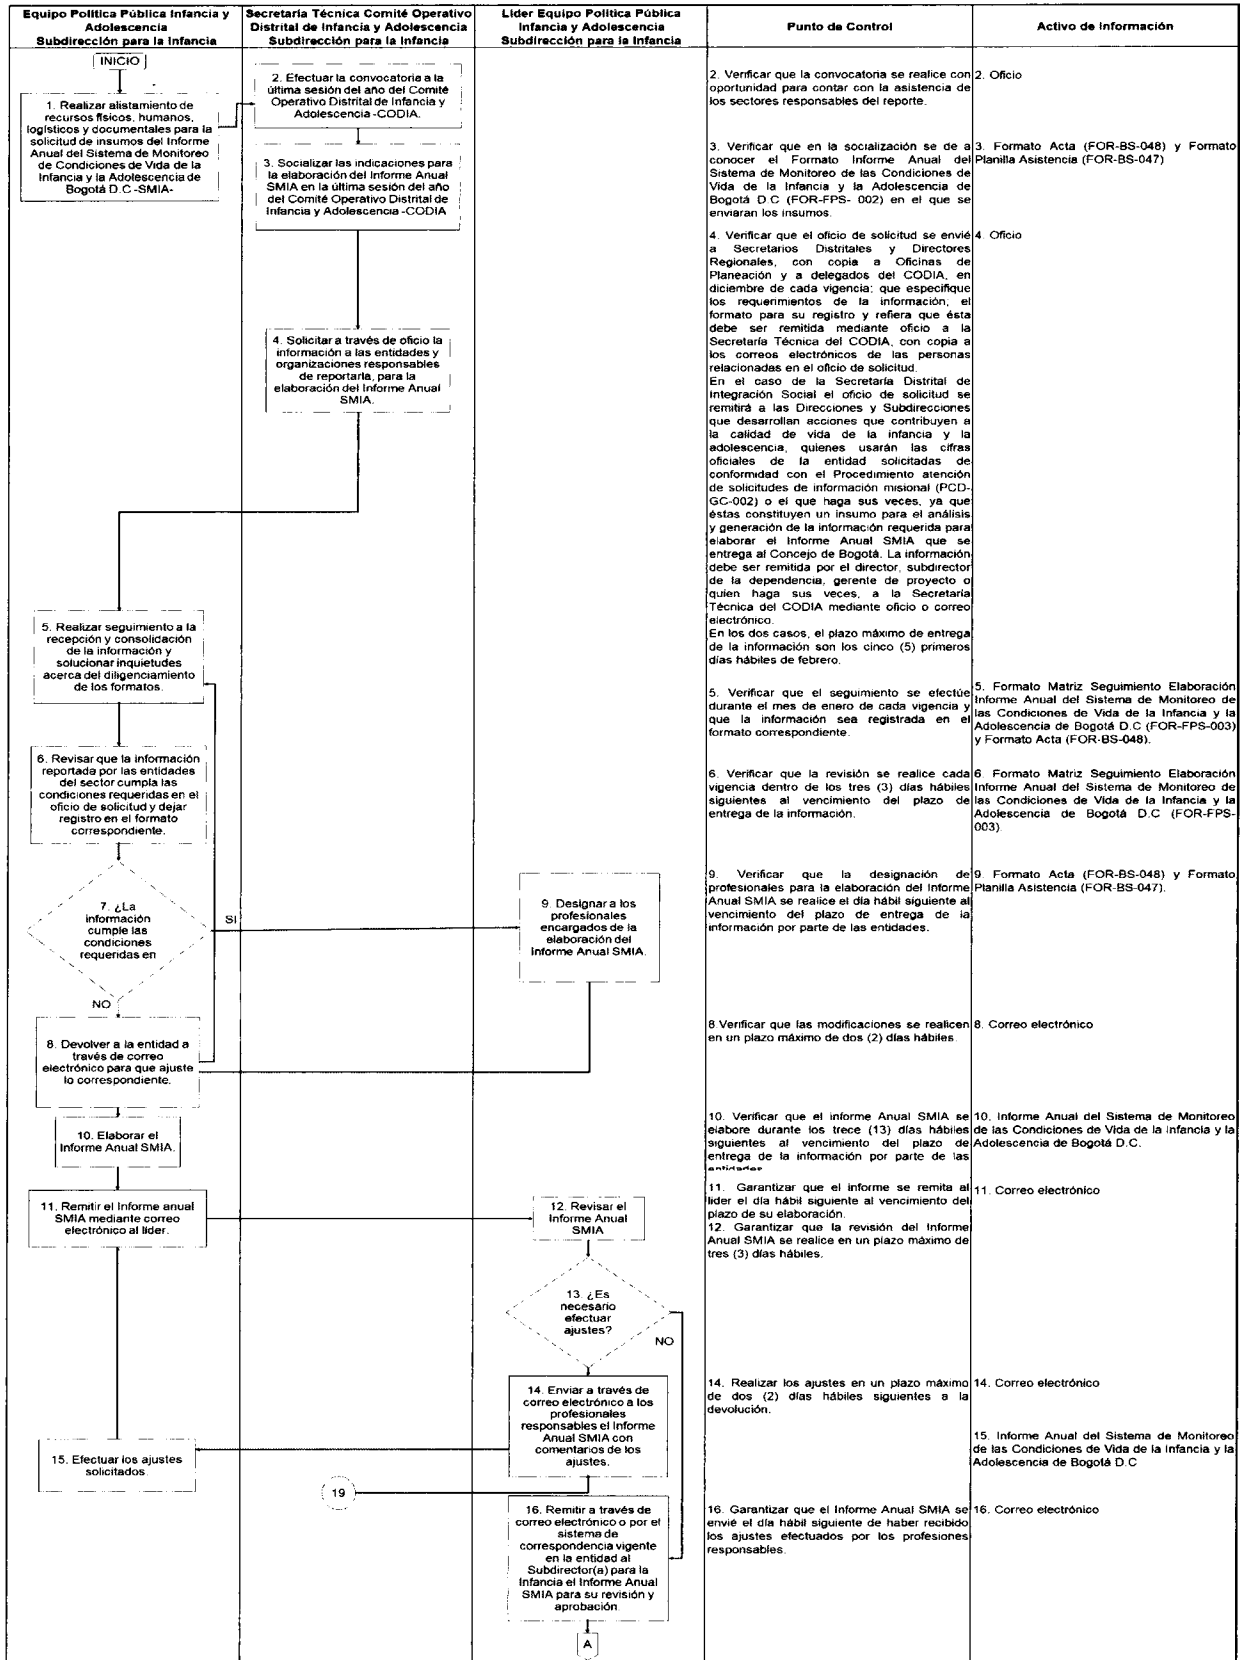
Equipo Política Pública Infancia y Adolescencia
Subdirección para la Infancia

Secretaría Técnica Comité Operativo Distrital de Infancia y Adolescencia
Subdirección para la Infancia

Líder Equipo Política Pública Infancia y Adolescencia
Subdirección para la Infancia

Punto de Control

Activo de Información

INICIO

1. Realizar alistamiento de recursos físicos, humanos, logísticos y documentales para la solicitud de insumos del Informe Anual del Sistema de Monitoreo de Condiciones de Vida de la Infancia y la Adolescencia de Bogotá D.C -SMIA-

2. Efectuar la convocatoria a la última sesión del año del Comité Operativo Distrital de Infancia y Adolescencia -CODIA.

2. Verificar que la convocatoria se realice con oportunidad para contar con la asistencia de los sectores responsables del reporte.

2. Oficio

3. Socializar las indicaciones para la elaboración del Informe Anual SMIA en la última sesión del año del Comité Operativo Distrital de Infancia y Adolescencia -CODIA

3. Verificar que en la socialización se de a conocer el Formato Informe Anual del Sistema de Monitoreo de las Condiciones de Vida de la Infancia y la Adolescencia de Bogotá D.C (FOR-FPS- 002) en el que se enviaran los insumos.

3. Formato Acta (FOR-BS-048) y Formato Planilla Asistencia (FOR-BS-047)

4. Solicitar a través de oficio la información a las entidades y organizaciones responsables de reportarla, para la elaboración del Informe Anual SMIA.

4. Verificar que el oficio de solicitud se envié a Secretarios Distritales y Directores Regionales, con copia a Oficinas de Planeación y a delegados del CODIA, en diciembre de cada vigencia; que especifique los requerimientos de la información, el formato para su registro y refiera que ésta debe ser remitida mediante oficio a la Secretaría Técnica del CODIA, con copia a los correos electrónicos de las personas relacionadas en el oficio de solicitud.
En el caso de la Secretaría Distrital de Integración Social el oficio de solicitud se remitirá a las Direcciones y Subdirecciones que desarrollan acciones que contribuyen a la calidad de vida de la infancia y la adolescencia, quienes usarán las cifras oficiales de la entidad solicitadas de conformidad con el Procedimiento atención de solicitudes de información misional (PCD-GC-002) o el que haga sus veces, ya que éstas constituyen un insumo para el análisis y generación de la información requerida para elaborar el Informe Anual SMIA que se entrega al Concejo de Bogotá. La información debe ser remitida por el director, subdirector de la dependencia, gerente de proyecto o quien haga sus veces, a la Secretaría Técnica del CODIA mediante oficio o correo electrónico.
En los dos casos, el plazo máximo de entrega de la información son los cinco (5) primeros días hábiles de febrero.

4. Oficio

5. Realizar seguimiento a la recepción y consolidación de la información y solucionar inquietudes acerca del diligenciamiento de los formatos.

5. Verificar que el seguimiento se efectúe durante el mes de enero de cada vigencia y que la información sea registrada en el formato correspondiente.

5. Formato Matriz Seguimiento Elaboración Informe Anual del Sistema de Monitoreo de las Condiciones de Vida de la Infancia y la Adolescencia de Bogotá D.C (FOR-FPS-003) y Formato Acta (FOR-BS-048).

6. Revisar que la información reportada por las entidades del sector cumpla las condiciones requeridas en el oficio de solicitud y dejar registro en el formato correspondiente.

6. Verificar que la revisión se realice cada vigencia dentro de los tres (3) días hábiles siguientes al vencimiento del plazo de entrega de la información.

6. Formato Matriz Seguimiento Elaboración Informe Anual del Sistema de Monitoreo de las Condiciones de Vida de la Infancia y la Adolescencia de Bogotá D.C (FOR-FPS-003).

7. ¿La información cumple las condiciones requeridas en

SI

NO

9. Designar a los profesionales encargados de la elaboración del Informe Anual SMIA.

9. Verificar que la designación de profesionales para la elaboración del Informe Anual SMIA se realice el día hábil siguiente al vencimiento del plazo de entrega de la información por parte de las entidades.

9. Formato Acta (FOR-BS-048) y Formato Planilla Asistencia (FOR-BS-047).

8. Devolver a la entidad a través de correo electrónico para que ajuste lo correspondiente.

8.Verificar que las modificaciones se realicen en un plazo máximo de dos (2) días hábiles.

8. Correo electrónico

10. Elaborar el Informe Anual SMIA.

10. Verificar que el informe Anual SMIA se elabore durante los trece (13) días hábiles siguientes al vencimiento del plazo de entrega de la información por parte de las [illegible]

10. Informe Anual del Sistema de Monitoreo de las Condiciones de Vida de la Infancia y la Adolescencia de Bogotá D.C.

11. Remitir el Informe anual SMIA mediante correo electrónico al líder.

12. Revisar el Informe Anual SMIA

11. Garantizar que el informe se remita al líder el día hábil siguiente al vencimiento del plazo de su elaboración.
12. Garantizar que la revisión del Informe Anual SMIA se realice en un plazo máximo de tres (3) días hábiles.

11. Correo electrónico

13. ¿Es necesario efectuar ajustes?

NO

14. Enviar a través de correo electrónico a los profesionales responsables el Informe Anual SMIA con comentarios de los ajustes.

14. Realizar los ajustes en un plazo máximo de dos (2) días hábiles siguientes a la devolución.

14. Correo electrónico

15. Efectuar los ajustes solicitados

15. Informe Anual del Sistema de Monitoreo de las Condiciones de Vida de la Infancia y la Adolescencia de Bogotá D.C

19

16. Remitir a través de correo electrónico o por el sistema de correspondencia vigente en la entidad al Subdirector(a) para la Infancia el Informe Anual SMIA para su revisión y aprobación

16. Garantizar que el Informe Anual SMIA se envié el día hábil siguiente de haber recibido los ajustes efectuados por los profesiones responsables.

16. Correo electrónico

A